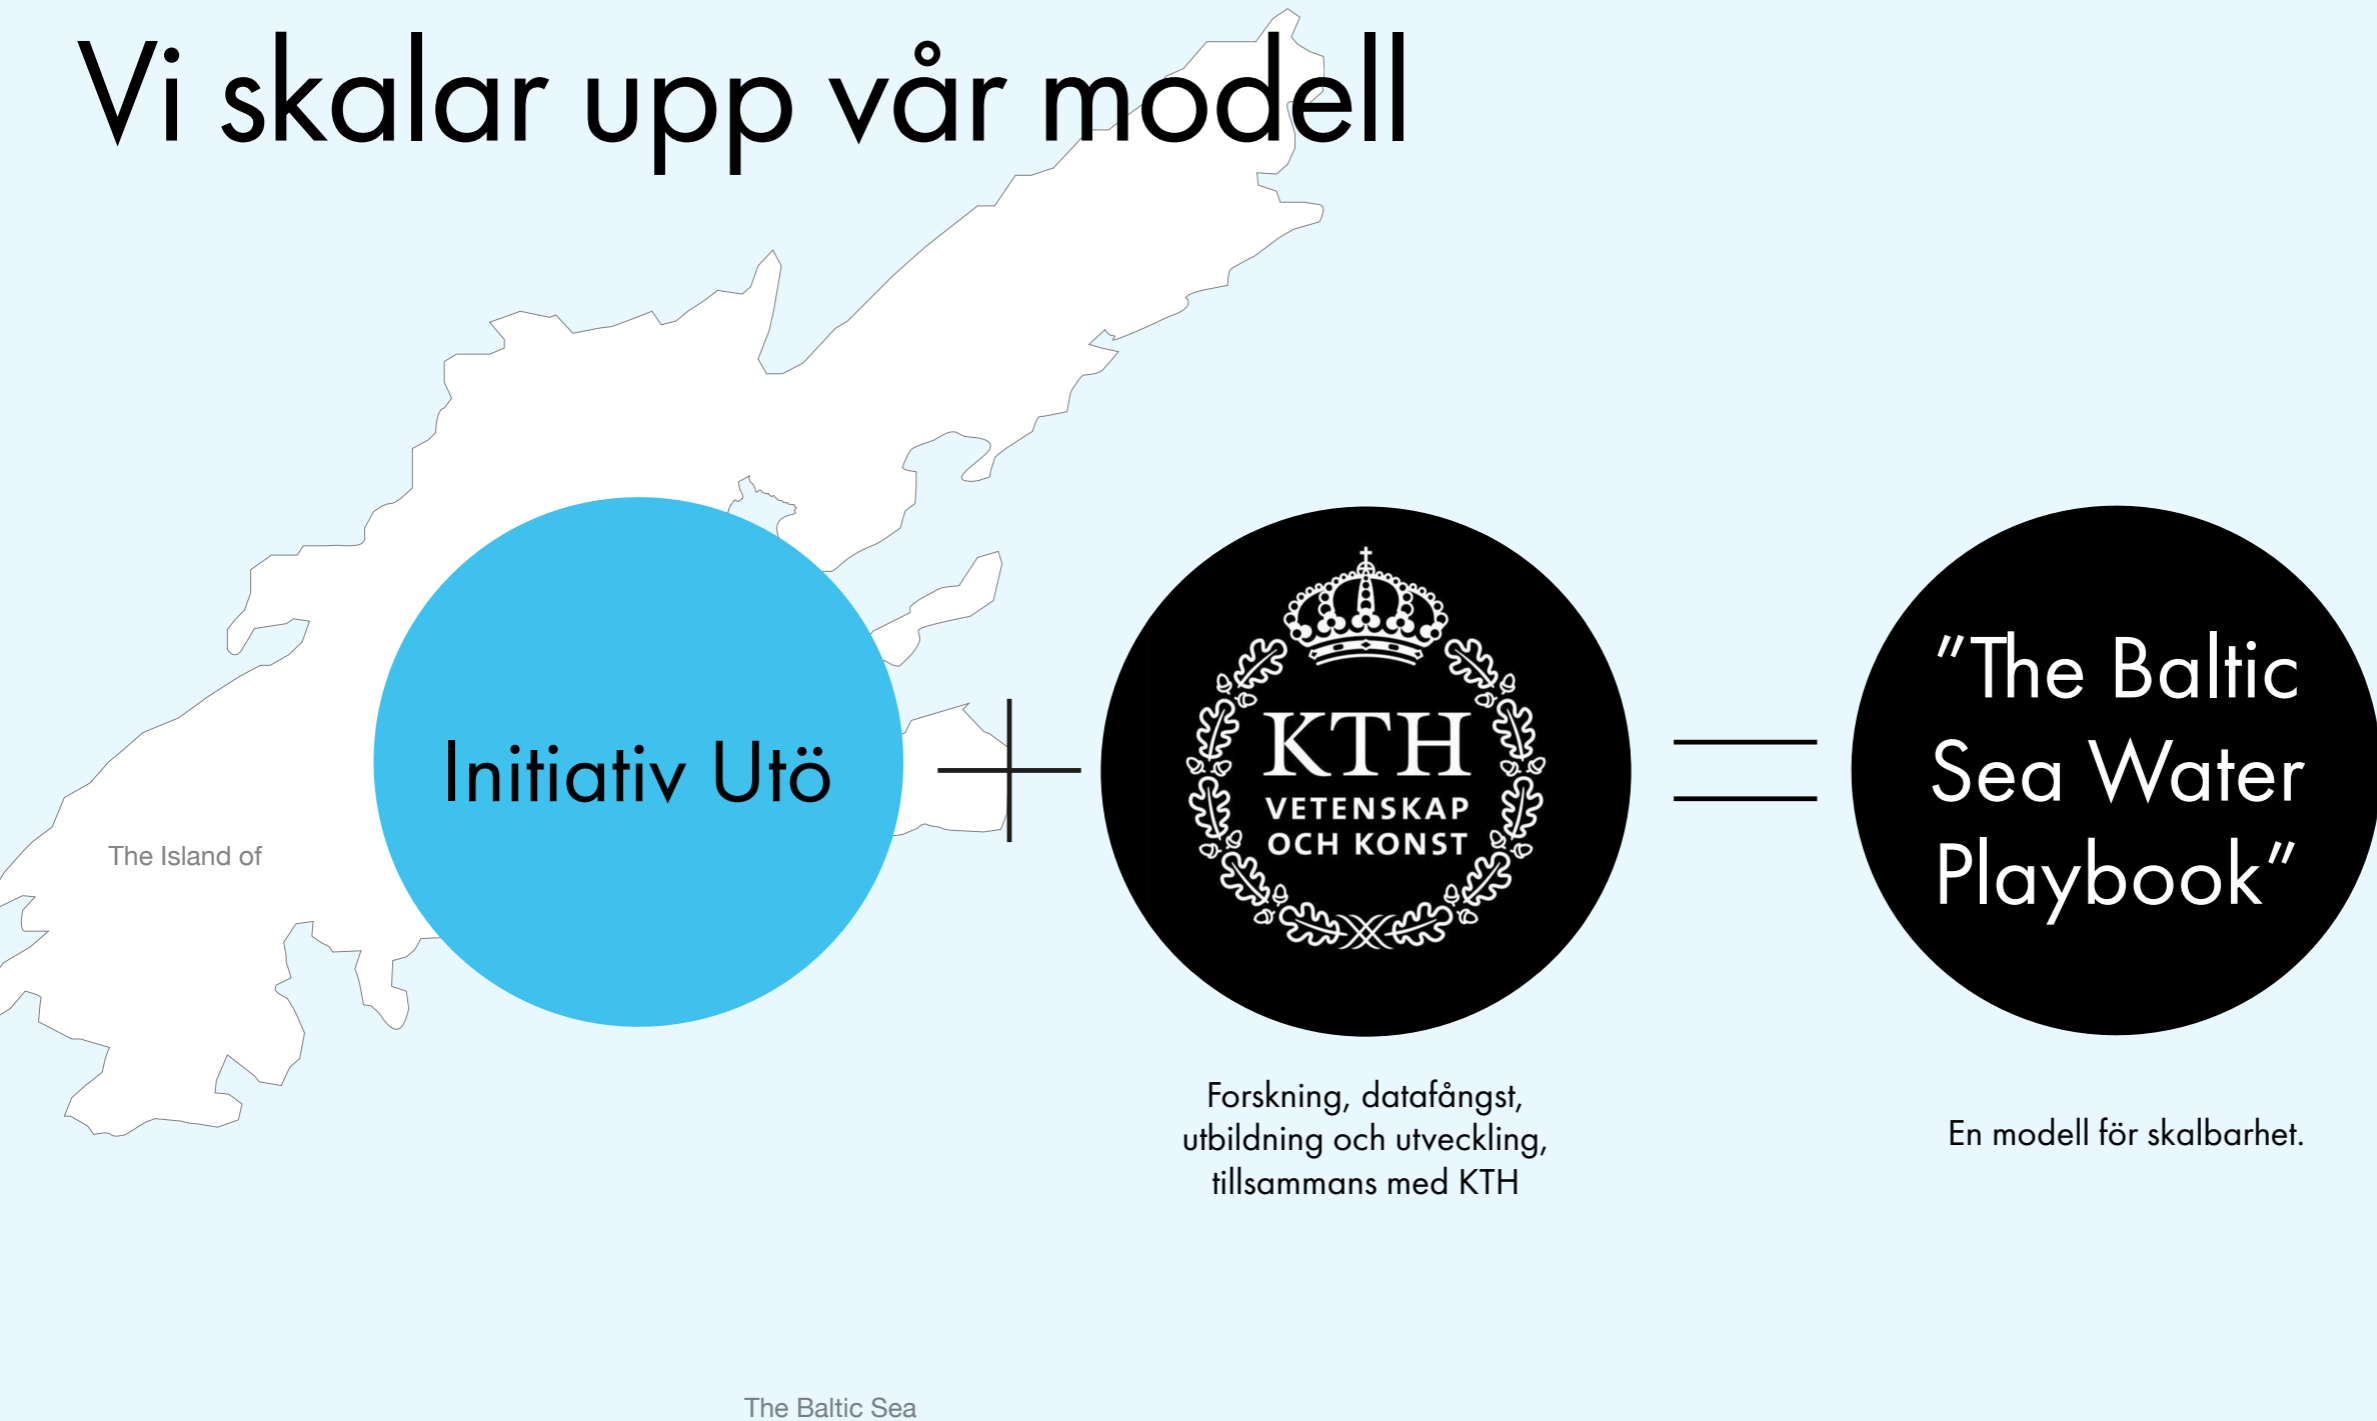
Vi skalar upp vår modell

The Island of

Initiativ Utö

+

KTH
VETENSKAP
OCH KONST

=

"The Baltic Sea Water Playbook"

Forskning, datafångst, utbildning och utveckling, tillsammans med KTH

En modell för skalbarhet.

The Baltic Sea